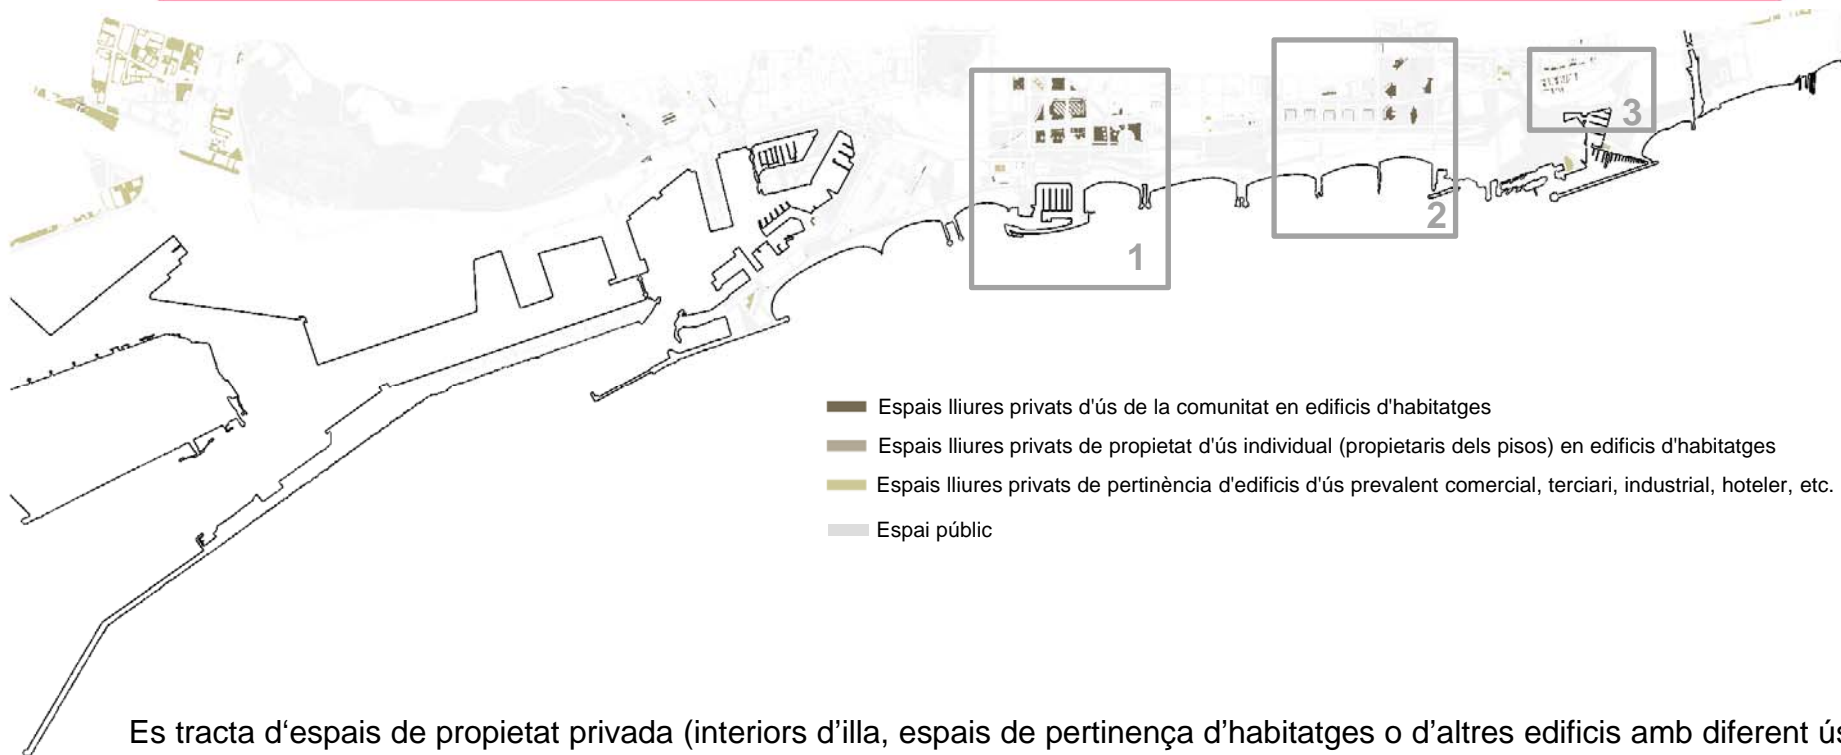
1

2

3

Espais lliures privats d'ús de la comunitat en edificis d'habitatges

Espais lliures privats de propietat d'ús individual (propietaris dels pisos) en edificis d'habitatges

Espais lliures privats de pertinència d'edificis d'ús prevalent comercial, terciari, industrial, hoteler, etc.

Espai públic

Es tracta d‘espais de propietat privada (interiors d’illa, espais de pertinença d’habitatges o d’altres edificis amb diferent ús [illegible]